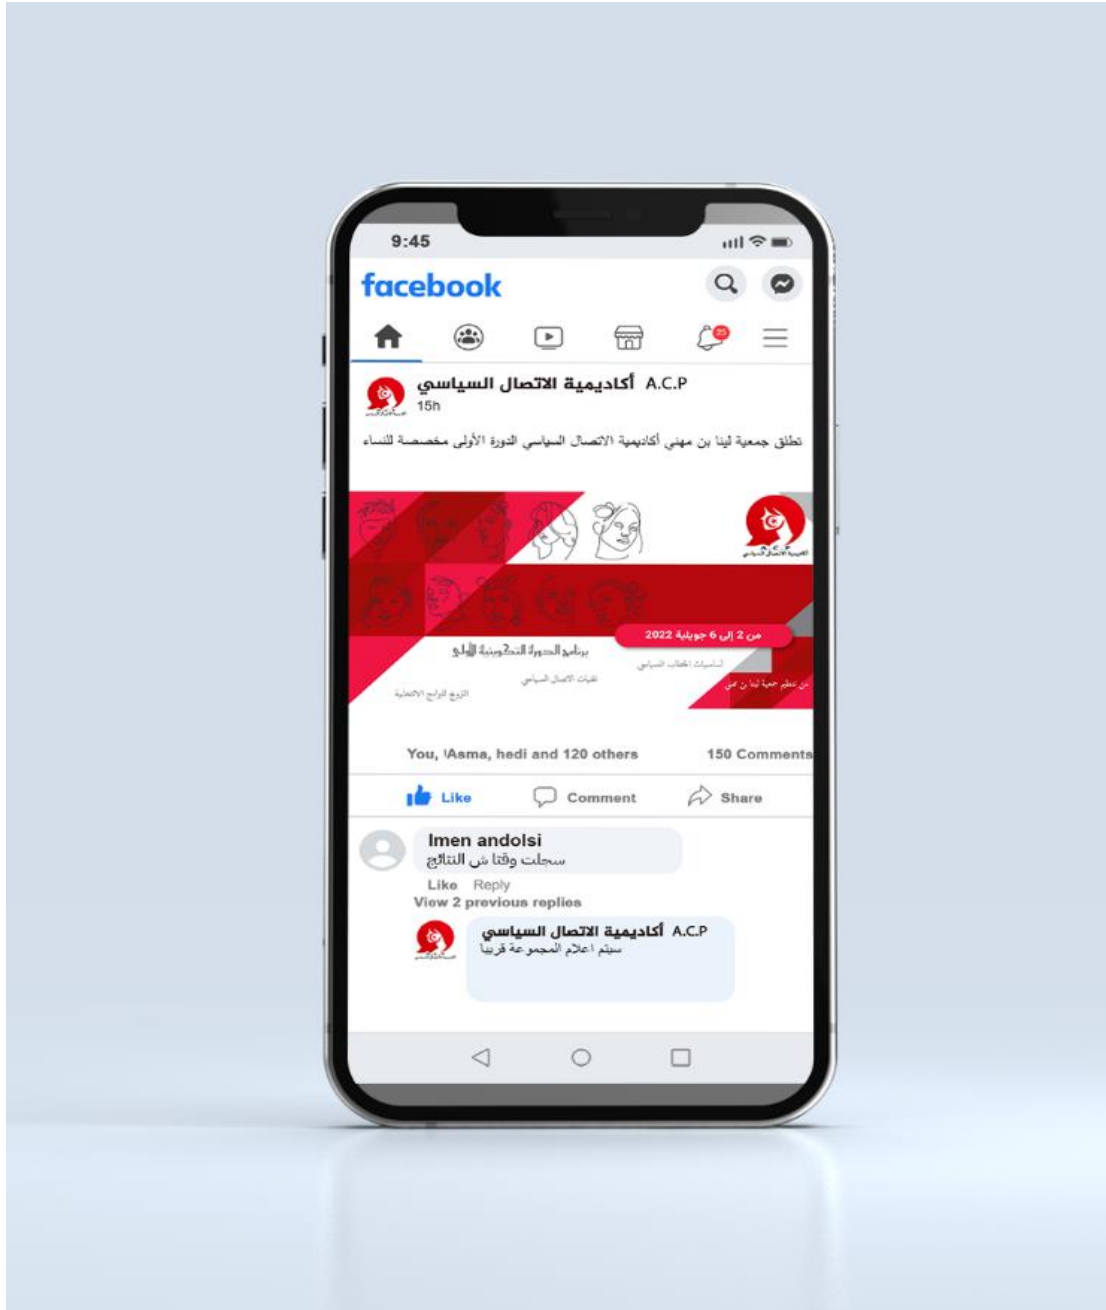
9:45

facebook

25

A.C.P أكاديمية الاتصال السياسي
15h

تطلق جمعية لينا بن مهني أكاديمية الاتصال السياسي الدورة الأولى مخصصة للنساء

من 2 إلى 6 جويلية 2022

برنامج الدورة التكوينية الأولى

أساسيات الخطاب السياسي

تقنيات الاتصال السياسي

الترويج للبرامج الانتخابية

من تنظيم جمعية لينا بن مهني

You, Asma, hedi and 120 others
150 Comments

Like
Comment
Share

Imen andolsi
سجلت وقتا ش النتائج

Like Reply
View 2 previous replies

A.C.P أكاديمية الاتصال السياسي
سيتم اعلام المجموعة قريبا